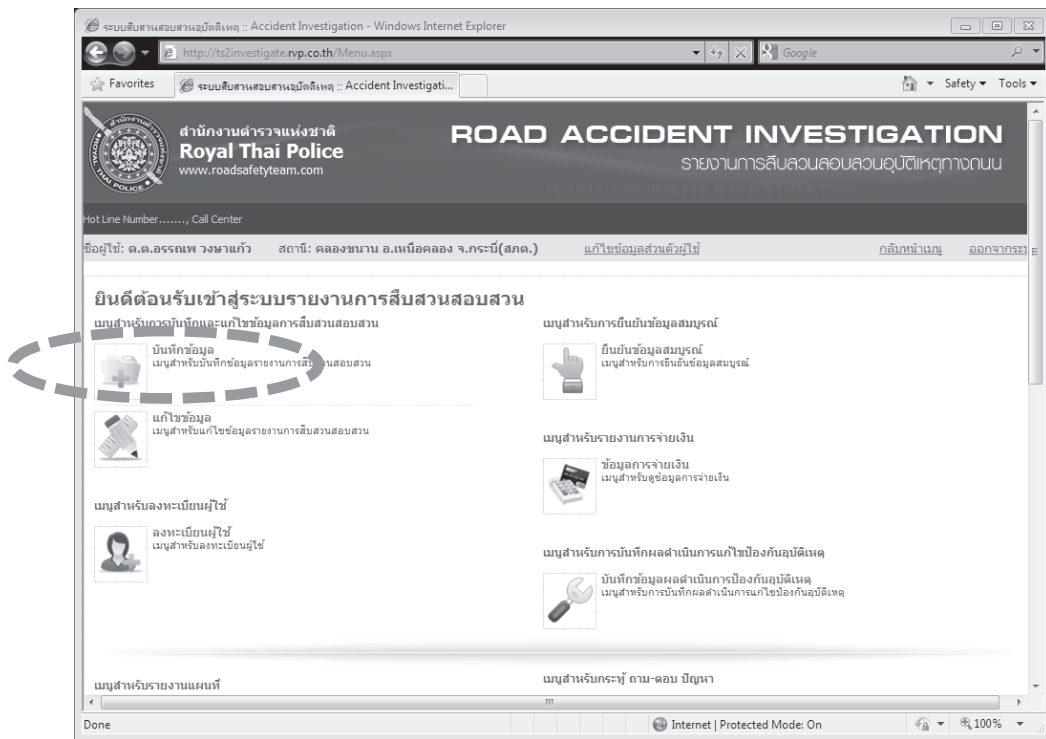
ระบบสืบสวนสอบสวนอุบัติเหตุ :: Accident Investigation - Windows Internet Explorer

http://ts2investigate.rvp.co.th/Menu.aspx

Google

Favorites

ระบบสืบสวนสอบสวนอุบัติเหตุ :: Accident Investigati...

Safety ▾ Tools ▾

สำนักงานตำรวจแห่งชาติ
Royal Thai Police
www.roadsafetyteam.com

ROAD ACCIDENT INVESTIGATION
รายงานการสืบสวนสอบสวนอุบัติเหตุทางถนน

Hot Line Number......., Call Center

ชื่อผู้ใช้: ด.ต.อรรณพ วงษาแก้ว สถานี: คลองขนาน อ.เหนือคลอง จ.กระบี่(สภต.) แก้ไขข้อมูลส่วนตัวผู้ใช้ กลับหน้าเมนู ออกจากระ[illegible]

ยินดีต้อนรับเข้าสู่ระบบรายงานการสืบสวนสอบสวน

เมนูสำหรับการบันทึกและแก้ไขข้อมูลการสืบสวนสอบสวน

บันทึกข้อมูล
เมนูสำหรับบันทึกข้อมูลรายงานการสืบสวนสอบสวน

แก้ไขข้อมูล
เมนูสำหรับแก้ไขข้อมูลรายงานการสืบสวนสอบสวน

เมนูสำหรับลงทะเบียนผู้ใช้

ลงทะเบียนผู้ใช้
เมนูสำหรับลงทะเบียนผู้ใช้

เมนูสำหรับรายงานแผนที่

เมนูสำหรับการยืนยันข้อมูลสมบูรณ์

ยืนยันข้อมูลสมบูรณ์
เมนูสำหรับการยืนยันข้อมูลสมบูรณ์

เมนูสำหรับรายงานการจ่ายเงิน

ข้อมูลการจ่ายเงิน
เมนูสำหรับดูข้อมูลการจ่ายเงิน

เมนูสำหรับการบันทึกผลดำเนินการแก้ไขป้องกันอุบัติเหตุ

บันทึกข้อมูลผลดำเนินการป้องกันอุบัติเหตุ
เมนูสำหรับการบันทึกผลดำเนินการแก้ไขป้องกันอุบัติเหตุ

เมนูสำหรับกระทู้ ถาม-ตอบ ปัญหา

Done

Internet | Protected Mode: On

100%